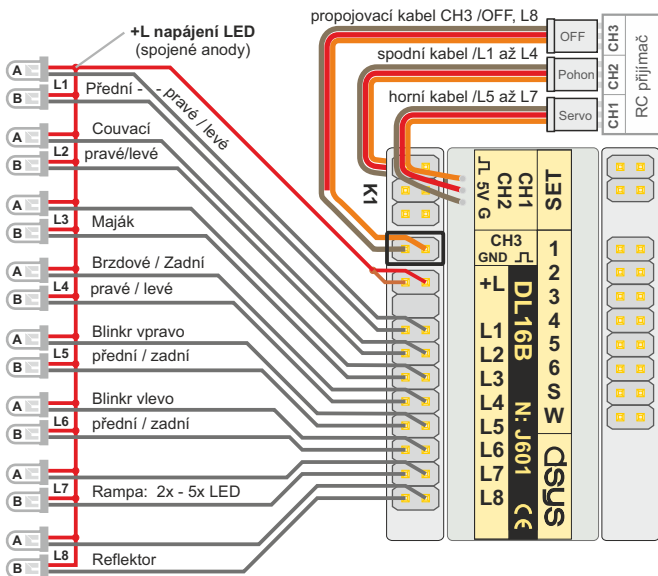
+L napájení LED
(spojené anody)

propojovací kabel CH3 /OFF, L8
spodní kabel /L1 až L4
horní kabel /L5 až L7

OFF
Pohon
Servo
CH3
CH2
CH1
RC přijímač

A
B
L1
Přední - pravé / levé

A
B
L2
Couvací
pravé/levé

A
B
L3
Maják

A
B
L4
Brzdové / Zadní
pravé / levé

A
B
L5
Blinkr vpravo
přední / zadní

A
B
L6
Blinkr vlevo
přední / zadní

A
B
L7
Rampa: 2x - 5x LED

A
B
L8
Reflektor

K1
CH1
CH2
5V
G
SET
CH3
GND
+L
1
2
3
4
5
6
S
W
L1
L2
L3
L4
L5
L6
L7
L8
DL16B
N. J601
CE
dsys